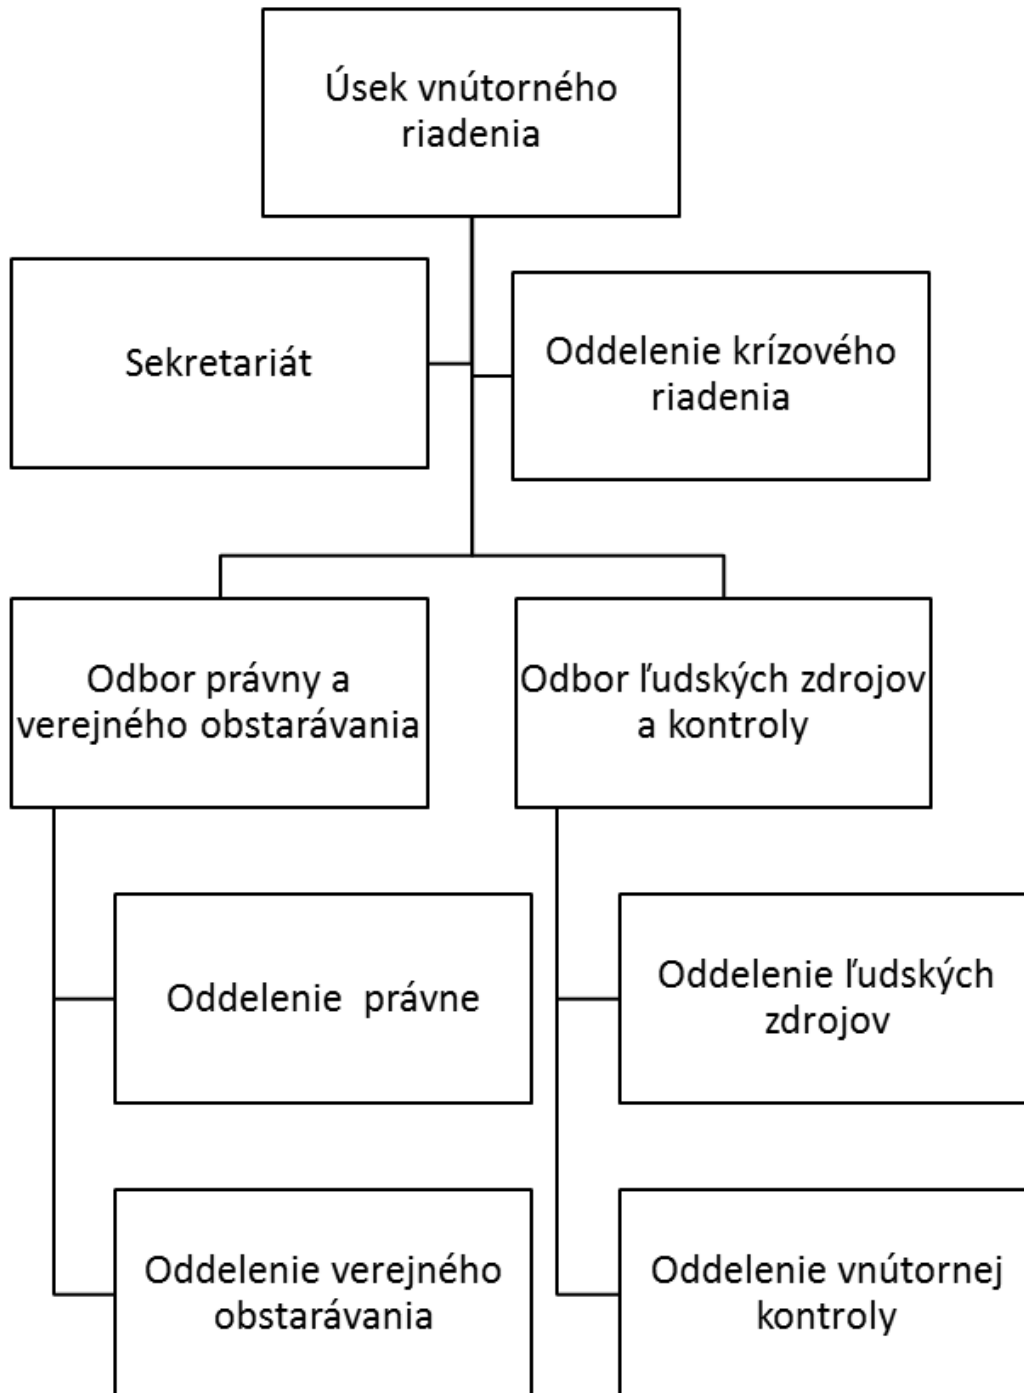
Úsek vnútorného riadenia

Sekretariát

Oddelenie krízového riadenia

Odbor právny a verejného obstarávania

Odbor ľudských zdrojov a kontroly

Oddelenie právne

Oddelenie verejného obstarávania

Oddelenie ľudských zdrojov

Oddelenie vnútornej kontroly